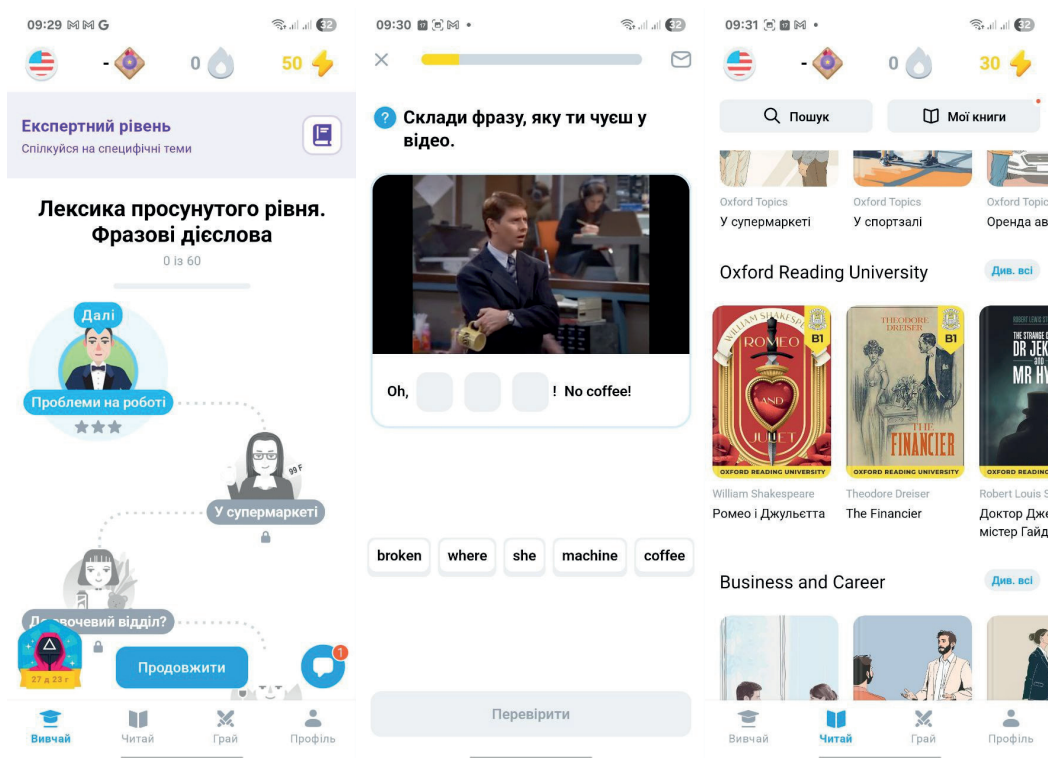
09:29 32

- 0 50

Експертний рівень
Спілкуйся на специфічні теми

Лексика просунутого рівня. Фразові дієслова
0 із 60

Далі
Проблеми на роботі

У супермаркеті

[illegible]вочевий відділ?

27 д 23 г

Продовжити

1

Вивчай Читай Грай Профіль

09:30 32

Склади фразу, яку ти чуєш у відео.

Oh, ! No coffee!

broken where she machine coffee

Перевірити

09:31 32

- 0 30

Пошук Мої книги

Oxford Topics
У супермаркеті

Oxford Topics
У спортзалі

Oxford Topic
Оренда ав

Oxford Reading University
Див. всі

WILLIAM SHAKESPEARE
ROMEO AND JULIET
B1
OXFORD READING UNIVERSITY

THEODORE DREISER
THE FINANCIER
B1
OXFORD READING UNIVERSITY

ROBERT LOUIS S
THE STRANGE C
DR JEK
AND
MR HY
OXFORD READING

William Shakespeare
Ромео і Джульєтта

Theodore Dreiser
The Financier

Robert Louis S
Доктор Дже
містер Гайд

Business and Career
Див. всі

Вивчай Читай Грай Профіль